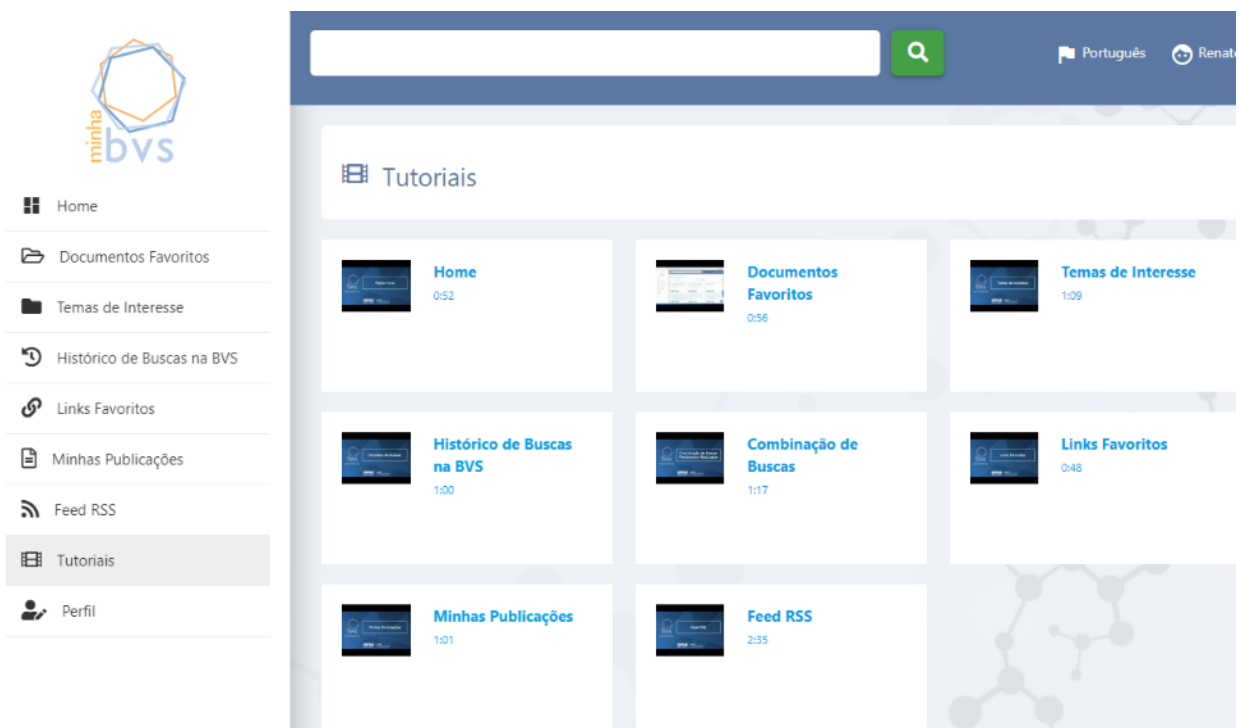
minha bvs

Home

Documentos Favoritos

Temas de Interesse

Histórico de Buscas na BVS

Links Favoritos

Minhas Publicações

Feed RSS

Tutoriais

Perfil

Português

Renat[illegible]

Tutoriais

Home
0:52

Documentos Favoritos
0:56

Temas de Interesse
1:09

Histórico de Buscas na BVS
1:00

Combinação de Buscas
1:17

Links Favoritos
0:48

Minhas Publicações
1:01

Feed RSS
2:35